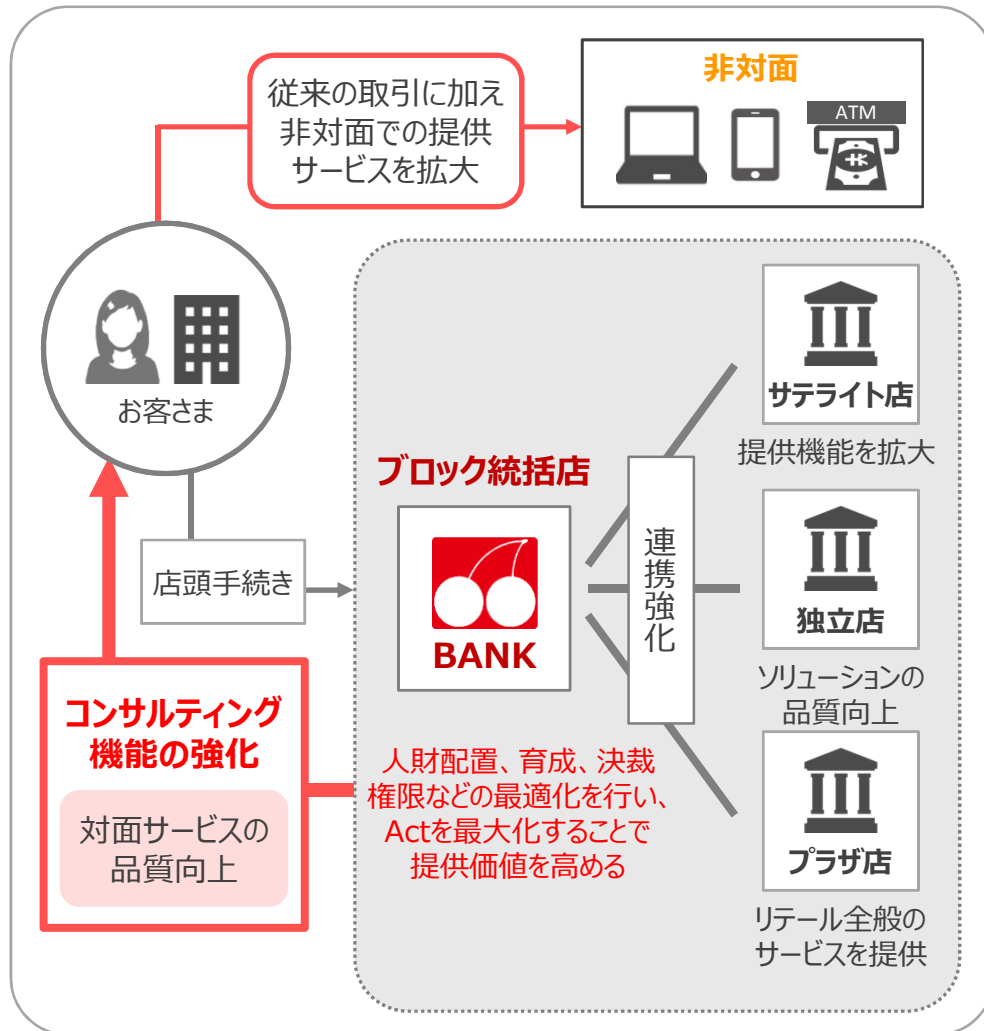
従来の取引に加え非対面での提供サービスを拡大

非対面

ATM

お客さま

ブロック統括店

BANK

店頭手続き

連携強化

サテライト店

提供機能を拡大

独立店

ソリューションの品質向上

プラザ店

リテール全般のサービスを提供

コンサルティング機能の強化

対面サービスの品質向上

人財配置、育成、決裁権限などの最適化を行い、Actを最大化することで提供価値を高める